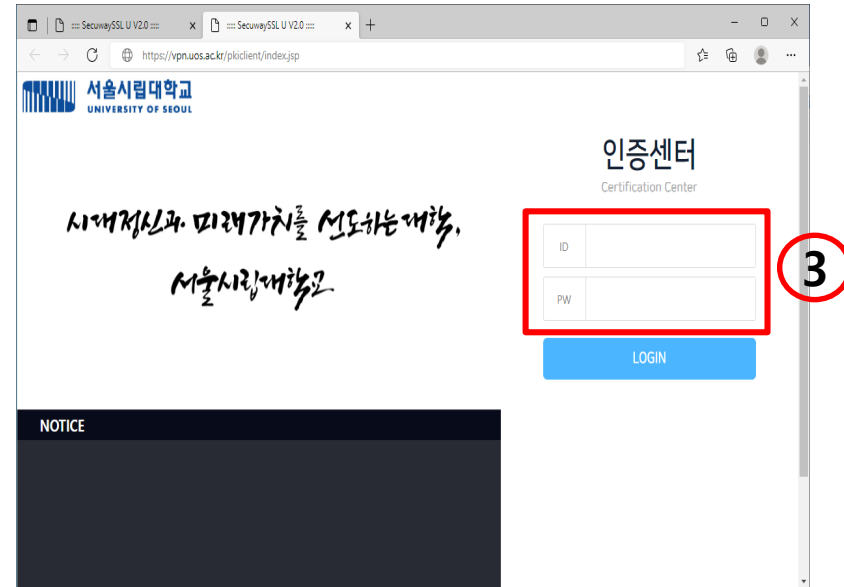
:::: SecuwaySSL U V2.0 ::::
:::: SecuwaySSL U V2.0 ::::
https://vpn.uos.ac.kr/pkiclient/index.jsp

서울시립대학교
UNIVERSITY OF SEOUL

인증센터
Certification Center

시대정신과 미래가치를 선도하는 대학,
서울시립대학교

ID
PW
3
LOGIN

NOTICE